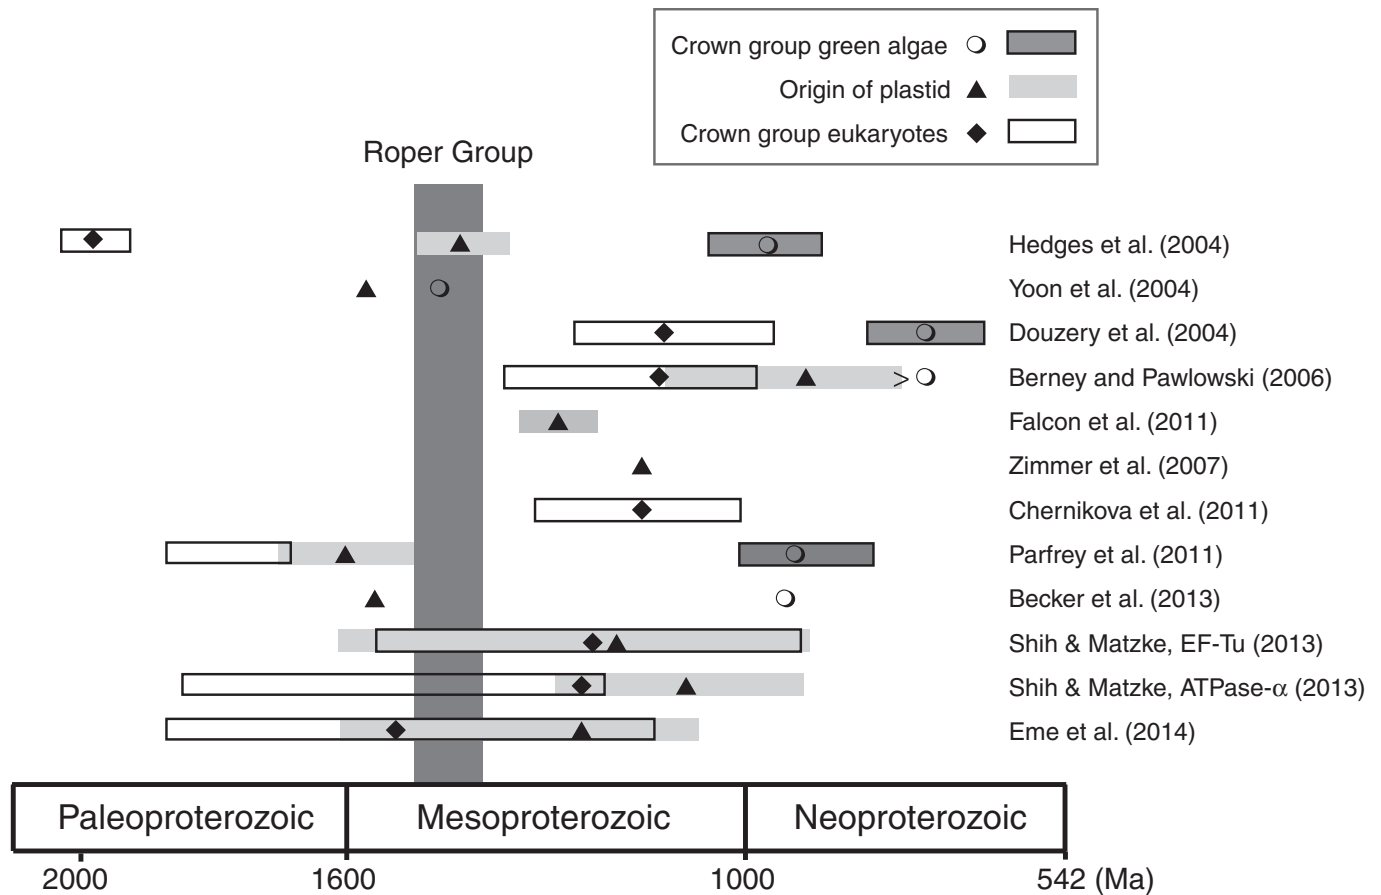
Crown group green algae
Origin of plastid
Crown group eukaryotes

Roper Group

Hedges et al. (2004)
Yoon et al. (2004)
Douzery et al. (2004)
Berney and Pawlowski (2006)
Falcon et al. (2011)
Zimmer et al. (2007)
Chernikova et al. (2011)
Parfrey et al. (2011)
Becker et al. (2013)
Shih & Matzke, EF-Tu (2013)
Shih & Matzke, ATPase-$\alpha$ (2013)
Eme et al. (2014)

>

Paleoproterozoic
Mesoproterozoic
Neoproterozoic

2000
1600
1000
542 (Ma)